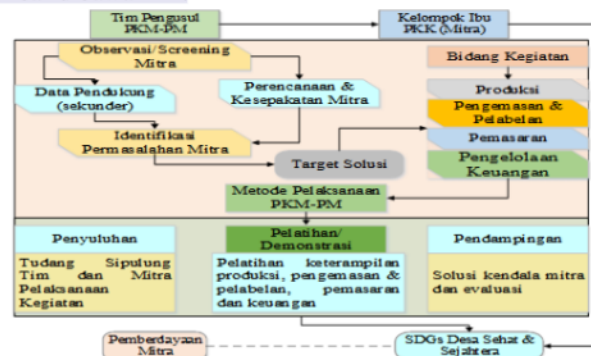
Tim Pengusul PKM-PM

Kelompok Ibu PKK (Mitra)

Observasi/Screening Mitra

Data Pendukung (sekunder)

Perencanaan & Kesepakatan Mitra

Identifikasi Permasalahan Mitra

Target Solusi

Bidang Kegiatan

Produksi

Pengemasan & Pelabelan

Pemasaran

Pengelolaan Keuangan

Metode Pelaksanaan PKM-PM

Penyuluhan

Tudang Sipulung Tim dan Mitra Pelaksanaan Kegiatan

Pelatihan/ Demonstrasi

Pelatihan keterampilan produksi, pengemasan & pelabelan, pemasaran dan keuangan

Pendampingan

Solusi kendala mitra dan evaluasi

Pemberdayaan Mitra

SDGs Desa Sehat & Sejahtera